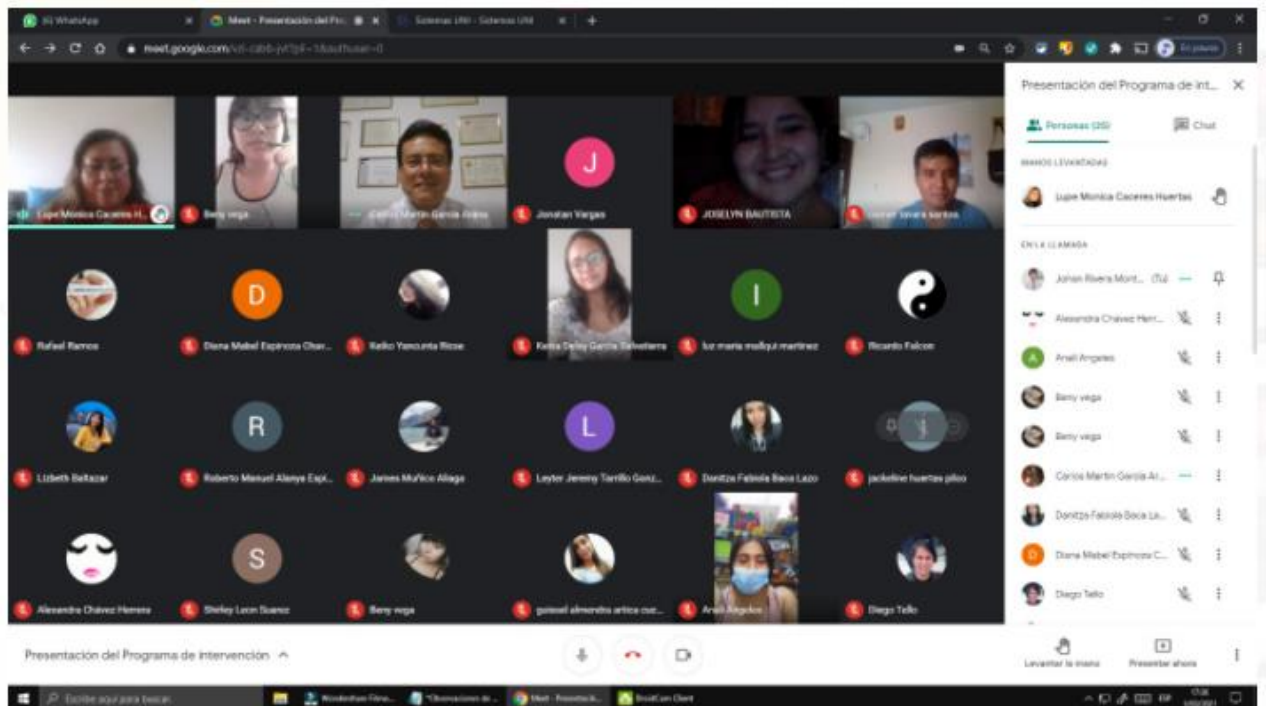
(6) WhatsApp
Meet - Presentación del Pr...
Sistemas UNI - Sistemas UNI
meet.google.com/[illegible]

Lupe Monica Caceres H...
Beny vega
Carlos Martin Garcia Ar...
J
Jonatan Vargas
JOSELYN BAUTISTA
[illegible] rivera santos
Rafael Ramos
D
Diana Mabel Espinoza Char...
Keiko Yancunta Risse
Katia Deisy Garcia Salvatierra
I
luz maria mallqui martinez
Ricardo Falcon
Lizbeth Baltazar
R
Roberto Manuel Alanya Espi...
James Muñico Aliaga
L
Leyter Jeremy Torrillo Gonz...
Danitza Fabiola Baca Lazo
jackeline huertas piloo
Alexandra Chávez Herrera
S
Shirley Leon Suarez
Beny vega
guissel almendra artica cue...
Anali Angeles
Diego Tello

Presentación del Programa de int...
Personas (35)
Chat
MANOS LEVANTADAS
Lupe Monica Caceres Huertas
EN LA LLAMADA
Johan Rivera Mont... (Tú)
Alexandra Chávez Herr...
A
Anali Angeles
Beny vega
Beny vega
Carlos Martin Garcia Ar...
Danitza Fabiola Baca La...
D
Diana Mabel Espinoza C...
Diego Tello

Presentación del Programa de intervención
Levantar la mano
Presentar ahora

Escribe aquí para buscar
Wondershare Filmo...
*Observaciones de ...
Meet - Presentació...
BrioCam Client
ESP